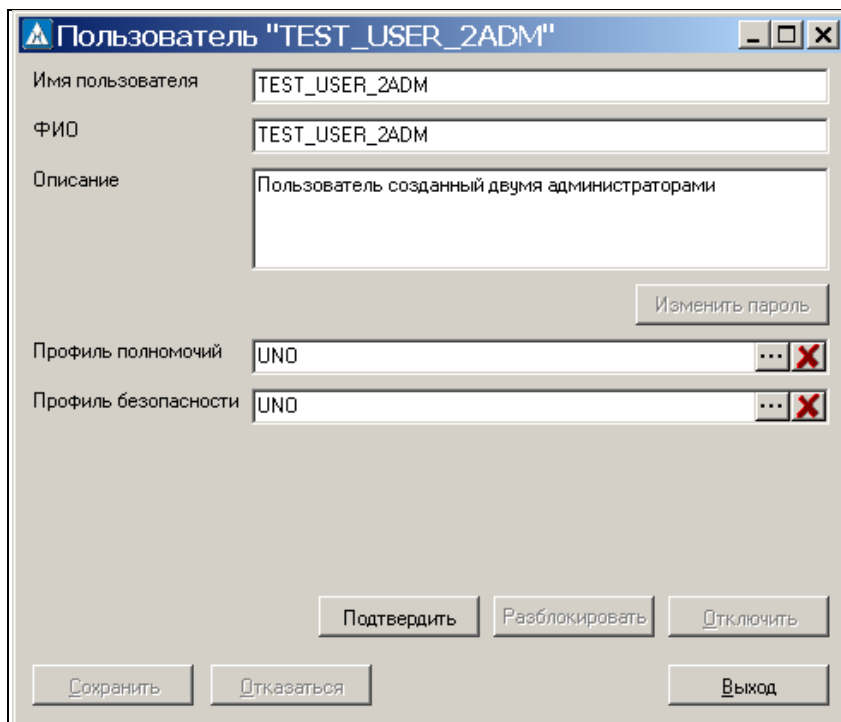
Пользователь "TEST_USER_2ADM"

Имя пользователя
TEST_USER_2ADM

ФИО
TEST_USER_2ADM

Описание
Пользователь созданный двумя администраторами

Изменить пароль

Профиль полномочий
UNO
...

Профиль безопасности
UNO
...

Подтвердить
Разблокировать
Отключить

Сохранить
Отказаться
Выход